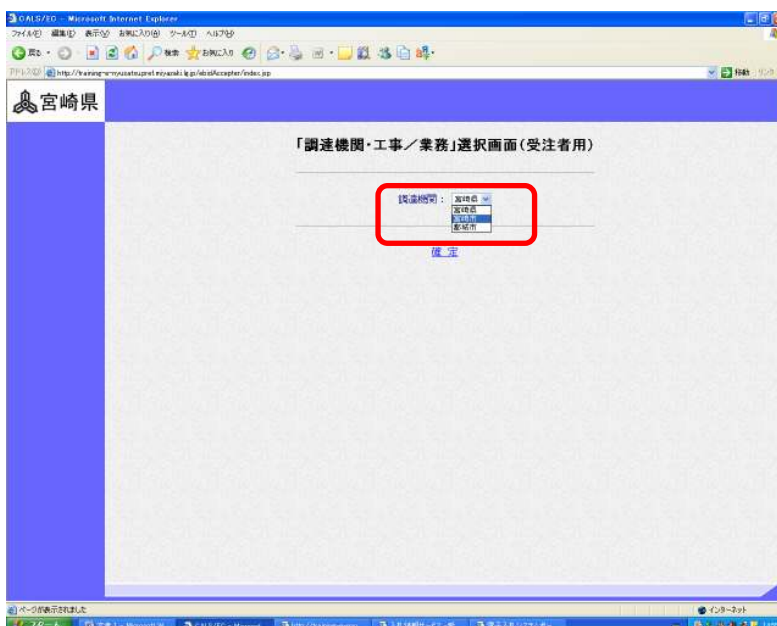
CALS/EC - Microsoft Internet Explorer
ファイル(F) 編集(E) 表示(V) お気に入り(A) ツール(T) ヘルプ(H)
戻る 検索 お気に入り
アドレス(D) http://training-e-nyusatsu.pref.miyazaki.lg.jp/ebidAccepter/index.jsp
移動 リンク

宮崎県

「調達機関・工事／業務」選択画面(受注者用)

調達機関： 宮崎県
宮崎県
宮崎市
都城市

確 定

ページが表示されました
インターネット
スタート